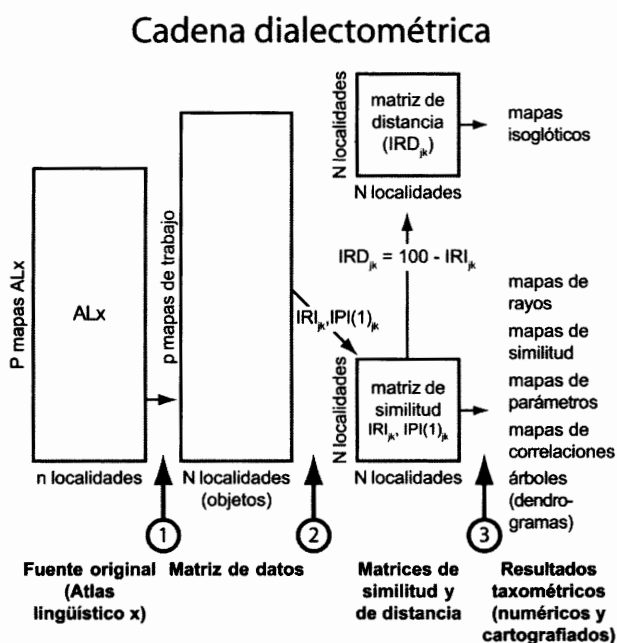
Cadena dialectométrica

P mapas ALx

ALx

n localidades

p mapas de trabajo

N localidades (objetos)

$IRI_{jk}$,$IPI(1)_{jk}$

N localidades

matriz de distancia ($IRD_{jk}$)

N localidades

mapas isoglóticos

$IRD_{jk}$ = 100 - $IRI_{jk}$

N localidades

matriz de similitud $IRI_{jk}$, $IPI(1)_{jk}$

N localidades

mapas de rayos
mapas de similitud
mapas de parámetros
mapas de correlaciones
árboles (dendrogramas)

1

2

3

Fuente original (Atlas lingüístico x)

Matriz de datos

Matrices de similitud y de distancia

Resultados taxométricos (numéricos y cartografiados)